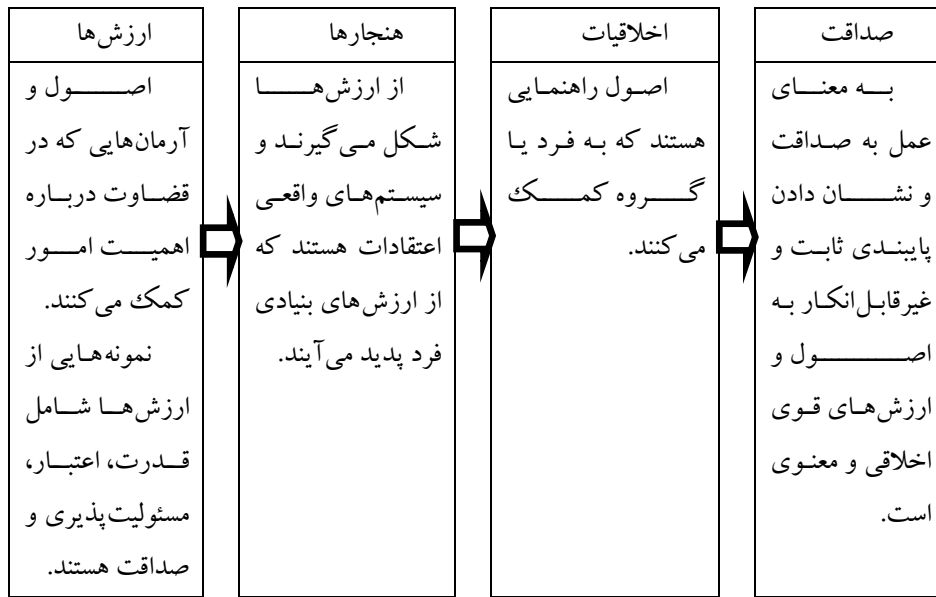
| ارزش‌ها | هنجارها | اخلاقیات | صداقت |
|---|---|---|---|
| اصول و آرمان‌هایی که در قضاوت درباره اهمیت امور کمك می‌کنند. نمونه‌هایی از ارزش‌ها شامل قدرت، اعتبار، مسئولیت‌پذیری و صداقت هستند. | از ارزش‌ها شکل می‌گیرند و سیستم‌های واقعی اعتقادات هستند که از ارزش‌های بنیادی فرد پدید می‌آیند. | اصول راهنمایی هستند که به فرد یا گروه کمك می‌کنند. | به معنای عمل به صداقت و نشان دادن پایبندی ثابت و غیرقابل‌انکار به اصول و ارزش‌های قوی اخلاقی و معنوی است. |